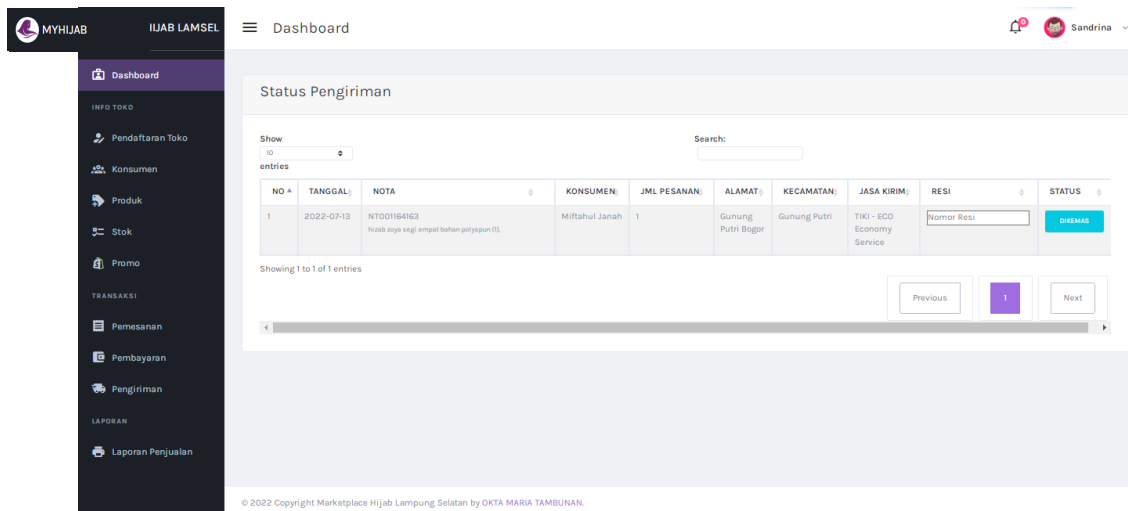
MYHIJAB

IJAB LAMSEL

Dashboard

0

Sandrina

Dashboard

INFO TOKO

Pendaftaran Toko

Konsumen

Produk

Stok

Promo

TRANSAKSI

Pemesanan

Pembayaran

Pengiriman

LAPORAN

Laporan Penjualan

Status Pengiriman

Show 10 entries

Search:

| NO | TANGGAL | NOTA | KONSUMEN | JML PESANAN | ALAMAT | KECAMATAN | JASA KIRIM | RESI | STATUS |
|---|---|---|---|---|---|---|---|---|---|
| 1 | 2022-07-13 | NT001164163 Hijab zoya segi empat bahan polyspun (1), | Miftahul Janah | 1 | Gunung Putri Bogor | Gunung Putri | TIKI - ECO Economy Service | Nomor Resi | DIKEMAS |

Showing 1 to 1 of 1 entries

Previous 1 Next

© 2022 Copyright Marketplace Hijab Lampung Selatan by OKTA MARIA TAMBUNAN.